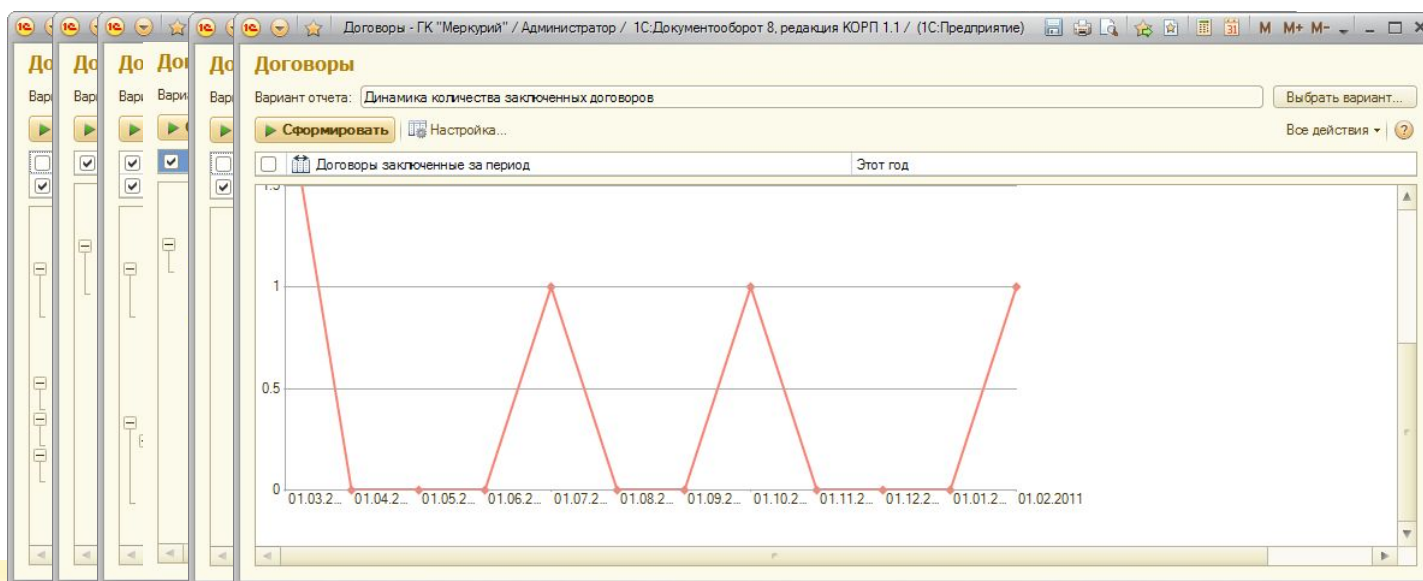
До До До Дог До
Вар Вар Вар Вари Вар

Договоры - ГК "Меркурий" / Администратор / 1С:Документооборот 8, редакция КОРП 1.1 / (1С:Предприятие) M M+ M-

Договоры

Вариант отчета: Динамика количества заключенных договоров
Выбрать вариант...

Сформировать Настройка...
Все действия ?

Договоры заключенные за период | Этот год

1.5
1
0.5
0
01.03.2... 01.04.2... 01.05.2... 01.06.2... 01.07.2... 01.08.2... 01.09.2... 01.10.2... 01.11.2... 01.12.2... 01.01.2... 01.02.2011